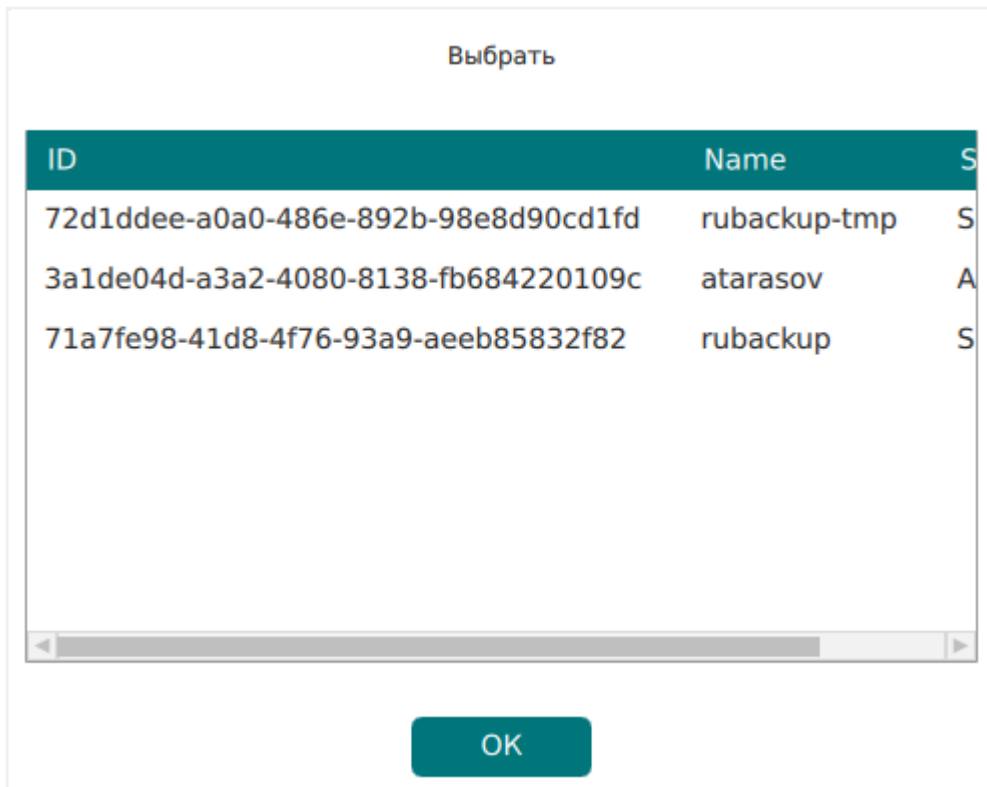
Выбрать

| ID | Name | S |
|---|---|---|
| 72d1ddee-a0a0-486e-892b-98e8d90cd1fd | rubackup-tmp | S |
| 3a1de04d-a3a2-4080-8138-fb684220109c | atarasov | A |
| 71a7fe98-41d8-4f76-93a9-aeeb85832f82 | rubackup | S |

OK